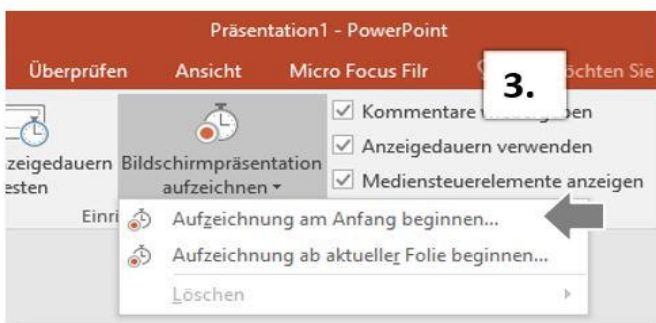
Präsentation1 - PowerPoint

Überprüfen Ansicht Micro Focus Filr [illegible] 3. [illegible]öchten Sie

zeigedauern esten

Bildschirmpräsentation aufzeichnen

Kommentare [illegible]ben

Anzeigedauern verwenden

Mediensteuerelemente anzeigen

Einri

Aufzeichnung am Anfang beginnen...

Aufzeichnung ab aktueller Folie beginnen...

Löschen